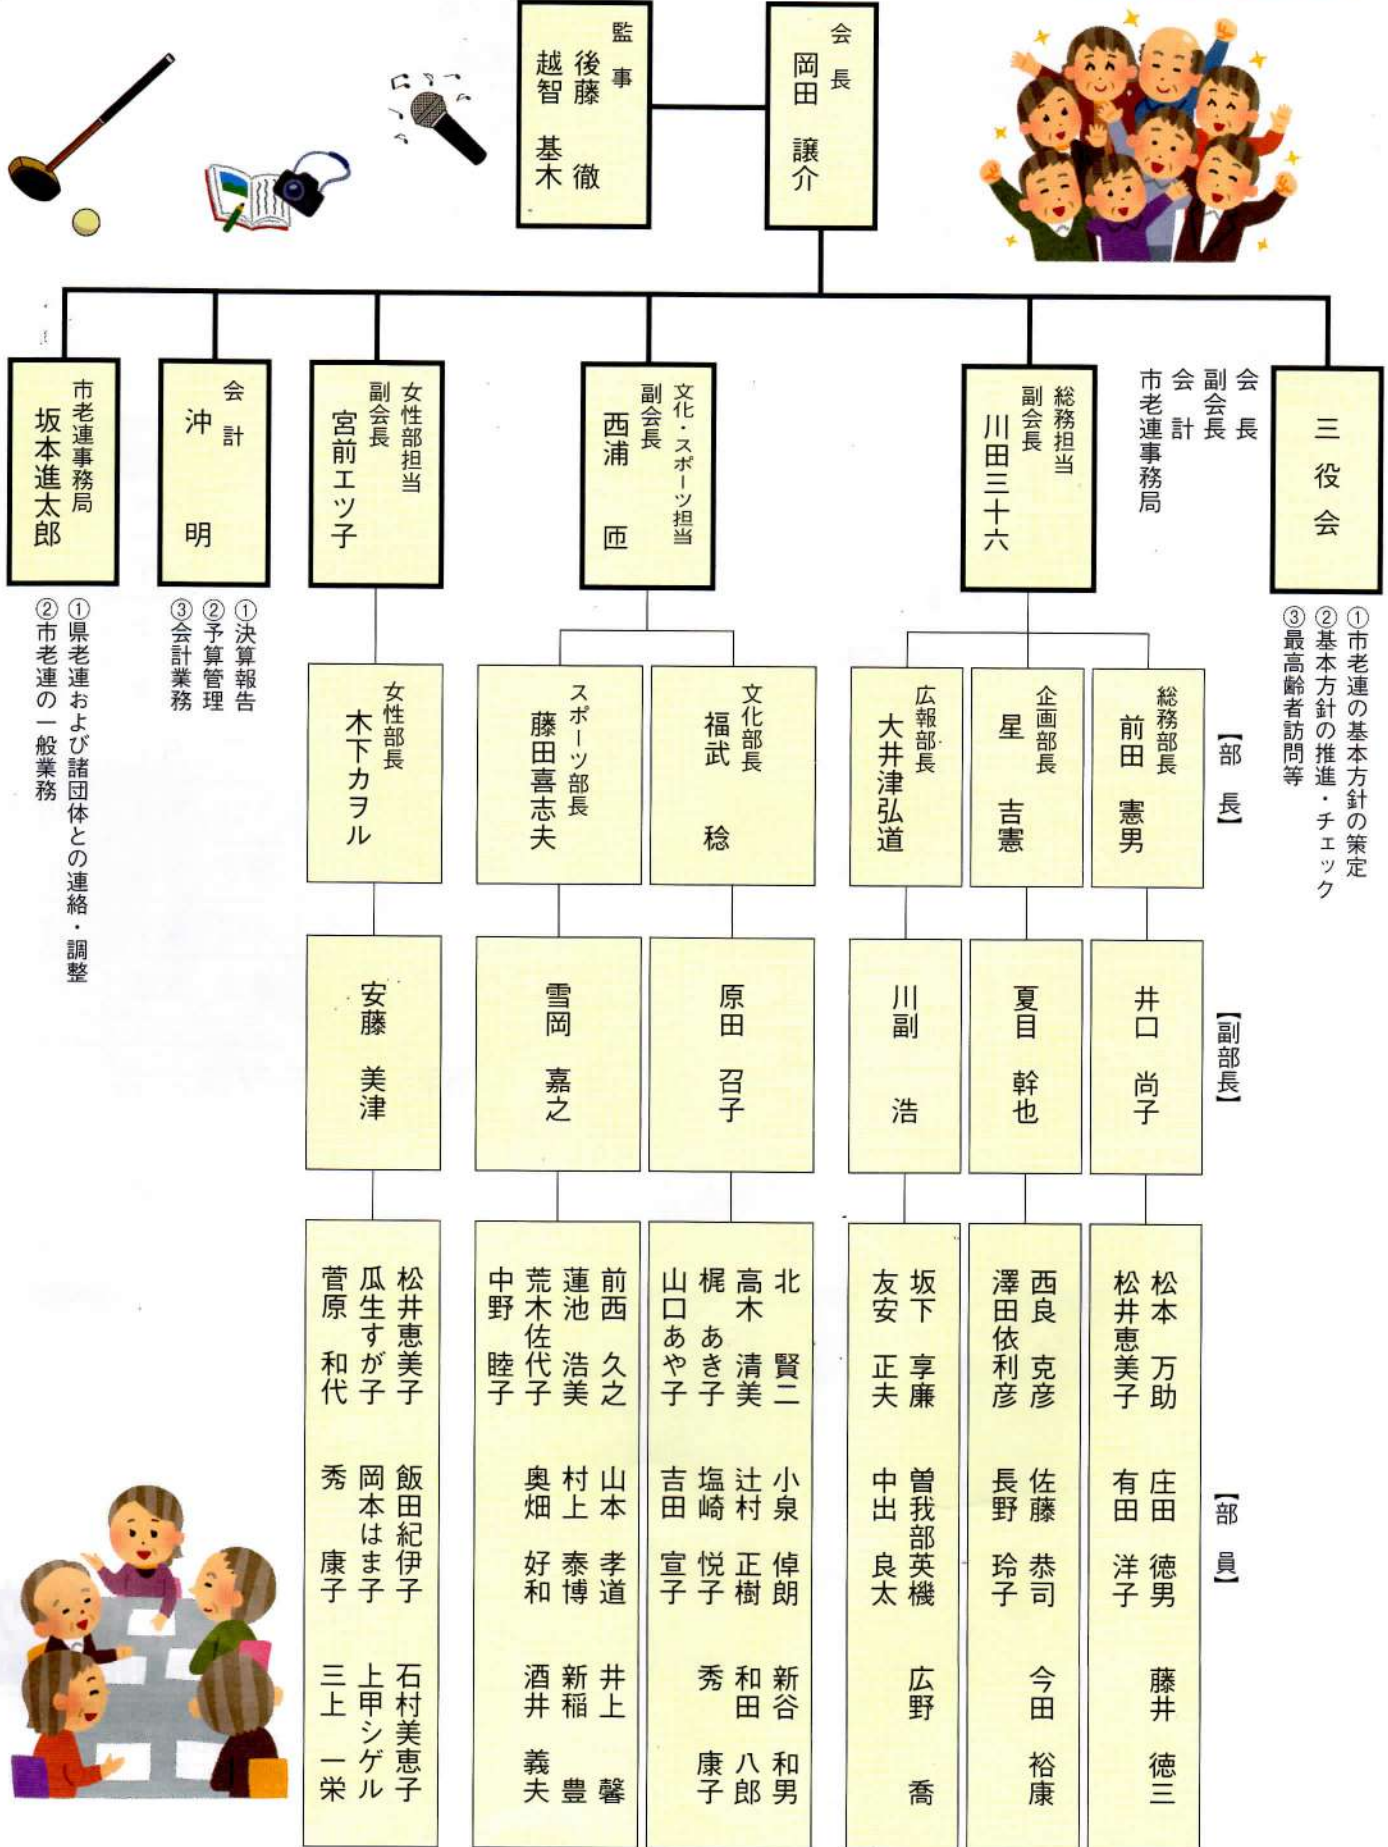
監事
後藤 徹
越智 基木

会長
岡田 譲介

市老連事務局
坂本進太郎
①県老連および諸団体との連絡・調整
②市老連の一般業務

会計
沖 明
①決算報告
②予算管理
③会計業務

女性部担当
副会長
宮前エツ子

文化・スポーツ担当
副会長
西浦 匝

総務担当
副会長
川田三十六

会長
副会長
会計
市老連事務局

三役会
①市老連の基本方針の策定
②基本方針の推進・チェック
③最高齢者訪問等

【部長】

女性部長
木下カヲル

スポーツ部長
藤田喜志夫

文化部長
福武 稔

広報部長
大井津弘道

企画部長
星 吉憲

総務部長
前田 憲男

【副部長】

安藤 美津

雪岡 嘉之

原田 召子

川副 浩

夏目 幹也

井口 尚子

【部員】

松井恵美子 飯田紀伊子 石村美恵子
瓜生すが子 岡本はま子 上甲シゲル
菅原 和代 秀 康子 三上 一栄

前西 久之 山本 孝道 井上 馨
蓮池 浩美 村上 泰博 新稲 豊
荒木佐代子 奥畑 好和 酒井 義夫
中野 睦子

北 賢二 小泉 倬朗 新谷 和男
高木 清美 辻村 正樹 和田 八郎
梶 あき子 塩崎 悦子 秀 康子
山口あや子 吉田 宣子

坂下 享廉 曽我部英機 広野 喬
友安 正夫 中出 良太

西良 克彦 佐藤 恭司 今田 裕康
澤田依利彦 長野 玲子

松本 万助 庄田 徳男 藤井 徳三
松井恵美子 有田 洋子